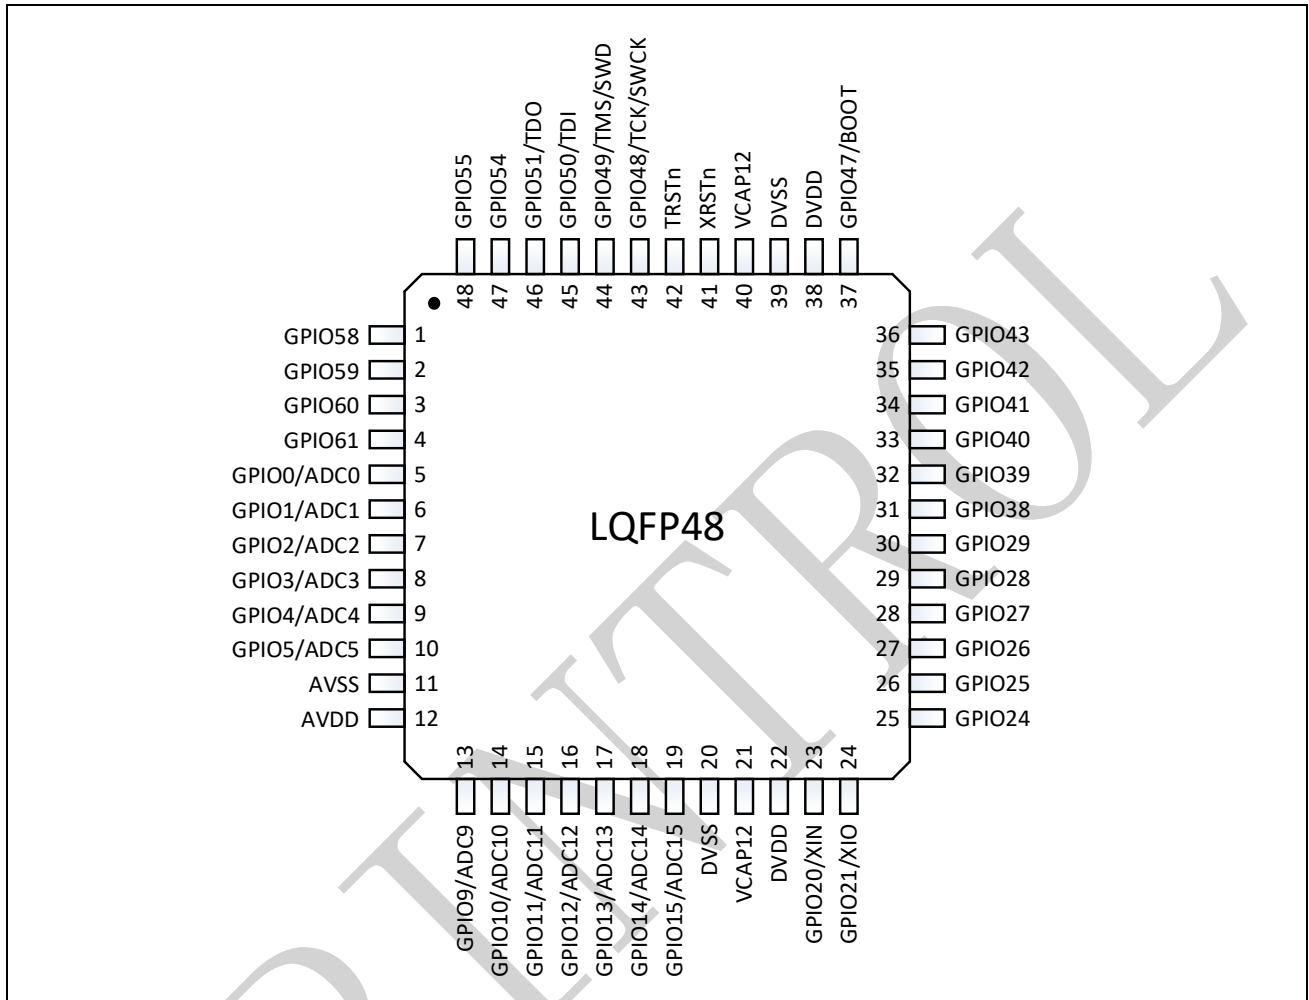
GPIO55
GPIO54
GPIO51/TDO
GPIO50/TDI
GPIO49/TMS/SWD
GPIO48/TCK/SWCK
TRSTn
XRSTn
VCAP12
DVSS
DVDD
GPIO47/BOOT

48 47 46 45 44 43 42 41 40 39 38 37

GPIO58 1
GPIO59 2
GPIO60 3
GPIO61 4
GPIO0/ADC0 5
GPIO1/ADC1 6
GPIO2/ADC2 7
GPIO3/ADC3 8
GPIO4/ADC4 9
GPIO5/ADC5 10
AVSS 11
AVDD 12

LQFP48

36 GPIO43
35 GPIO42
34 GPIO41
33 GPIO40
32 GPIO39
31 GPIO38
30 GPIO29
29 GPIO28
28 GPIO27
27 GPIO26
26 GPIO25
25 GPIO24

13 14 15 16 17 18 19 20 21 22 23 24

GPIO9/ADC9
GPIO10/ADC10
GPIO11/ADC11
GPIO12/ADC12
GPIO13/ADC13
GPIO14/ADC14
GPIO15/ADC15
DVSS
VCAP12
DVDD
GPIO20/XIN
GPIO21/XIO